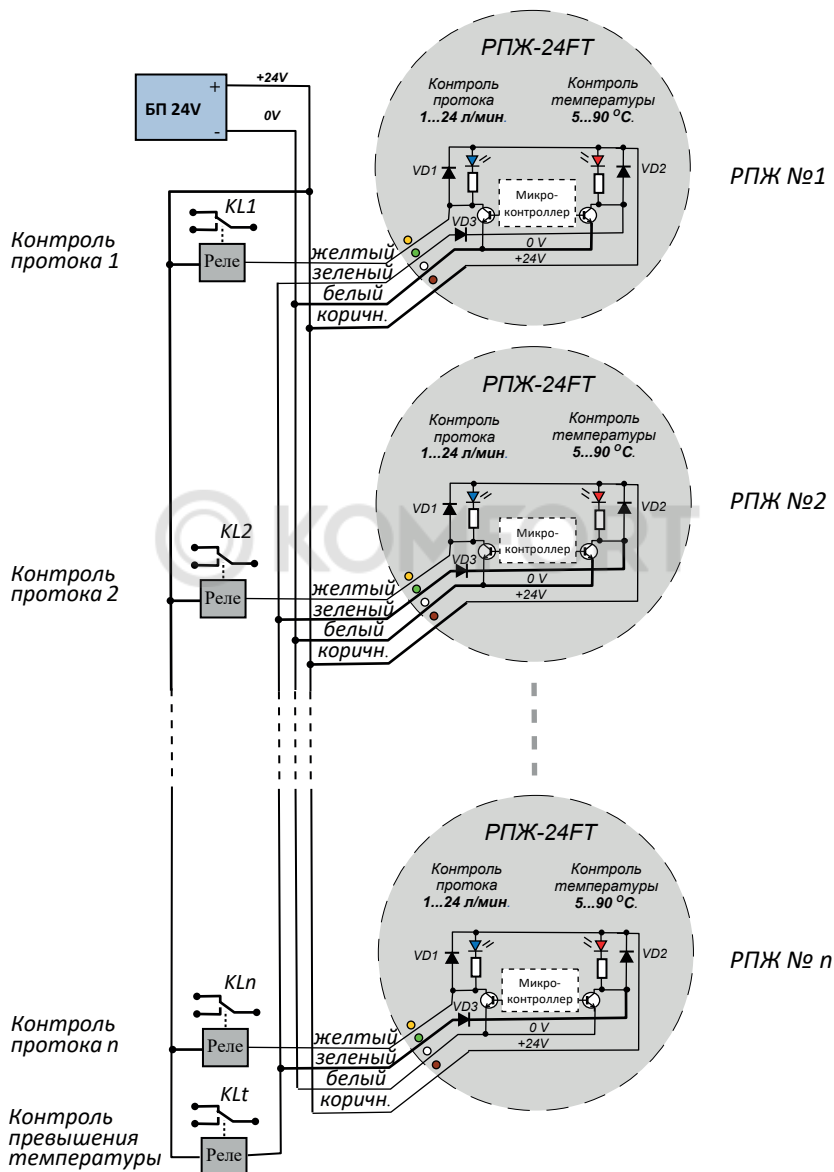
+
БП 24V
-
+24V
0V

РПЖ-24FT
Контроль протока
1...24 л/мин.
Контроль температуры
5...90 $^{O}C$.
VD1
VD2
Микро-контроллер
VD3
0 V
+24V
РПЖ №1

KL1
Контроль протока 1
Реле
желтый
зеленый
белый
коричн.

РПЖ-24FT
Контроль протока
1...24 л/мин.
Контроль температуры
5...90 $^{O}C$.
VD1
VD2
Микро-контроллер
VD3
0 V
+24V
РПЖ №2

KL2
Контроль протока 2
Реле
желтый
зеленый
белый
коричн.

KOMFORT

РПЖ-24FT
Контроль протока
1...24 л/мин.
Контроль температуры
5...90 $^{O}C$.
VD1
VD2
Микро-контроллер
VD3
0 V
+24V
РПЖ № n

KLn
Контроль протока n
Реле
желтый
зеленый
белый
коричн.

KLt
Контроль превышения температуры
Реле